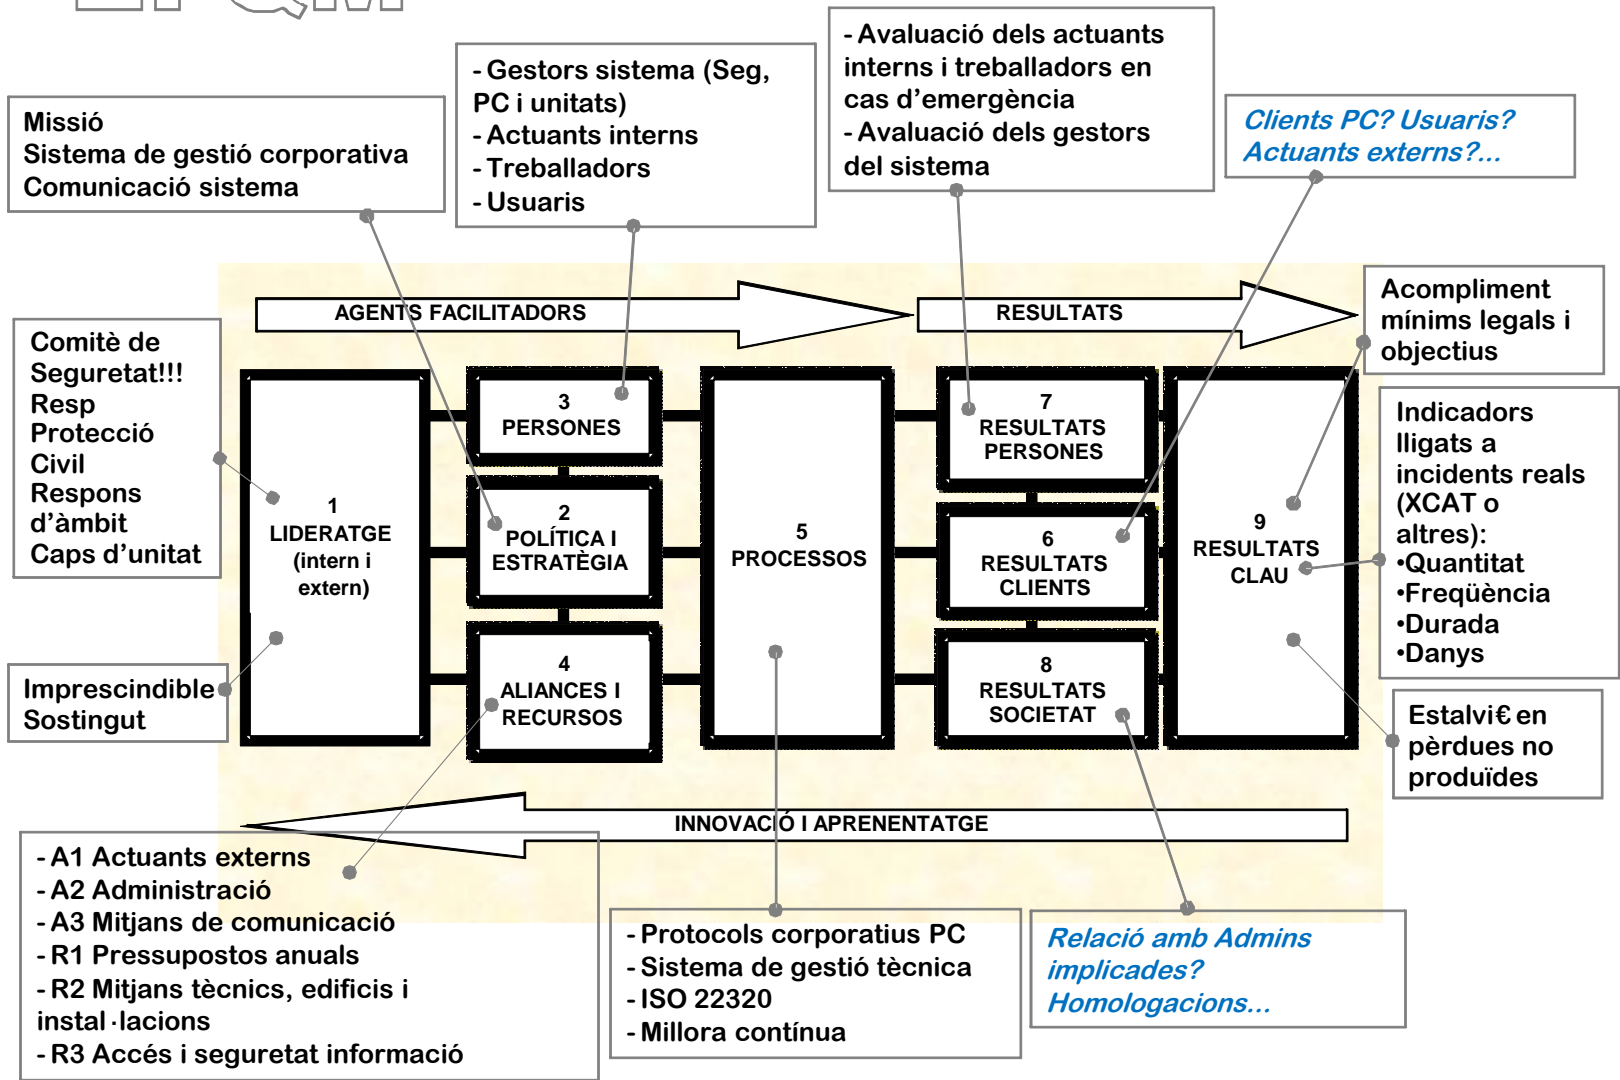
Missió
Sistema de gestió corporativa
Comunicació sistema

- Gestors sistema (Seg, PC i unitats)
- Actuants interns
- Treballadors
- Usuaris

- Avaluació dels actuants interns i treballadors en cas d'emergència
- Avaluació dels gestors del sistema

Clients PC? Usuaris? Actuants externs?...

AGENTS FACILITADORS

RESULTATS

Acompliment mínims legals i objectius

Comitè de Seguretat!!!
Resp Protecció Civil
Respons d'àmbit
Caps d'unitat

1
LIDERATGE
(intern i extern)

3
PERSONES

2
POLÍTICA I ESTRATÈGIA

4
ALIANCES I RECURSOS

5
PROCESSOS

7
RESULTATS PERSONES

6
RESULTATS CLIENTS

8
RESULTATS SOCIETAT

9
RESULTATS CLAU

Indicadors lligats a incidents reals (XCAT o altres):
•Quantitat
•Freqüència
•Durada
•Danys

Imprescindible
Sostingut

Estalvi€ en pèrdues no produïdes

INNOVACIÓ I APRENENTATGE

- A1 Actuants externs
- A2 Administració
- A3 Mitjans de comunicació
- R1 Pressupostos anuals
- R2 Mitjans tècnics, edificis i instal·lacions
- R3 Accés i seguretat informació

- Protocols corporatius PC
- Sistema de gestió tècnica
- ISO 22320
- Millora contínua

Relació amb Admins implicades? Homologacions...